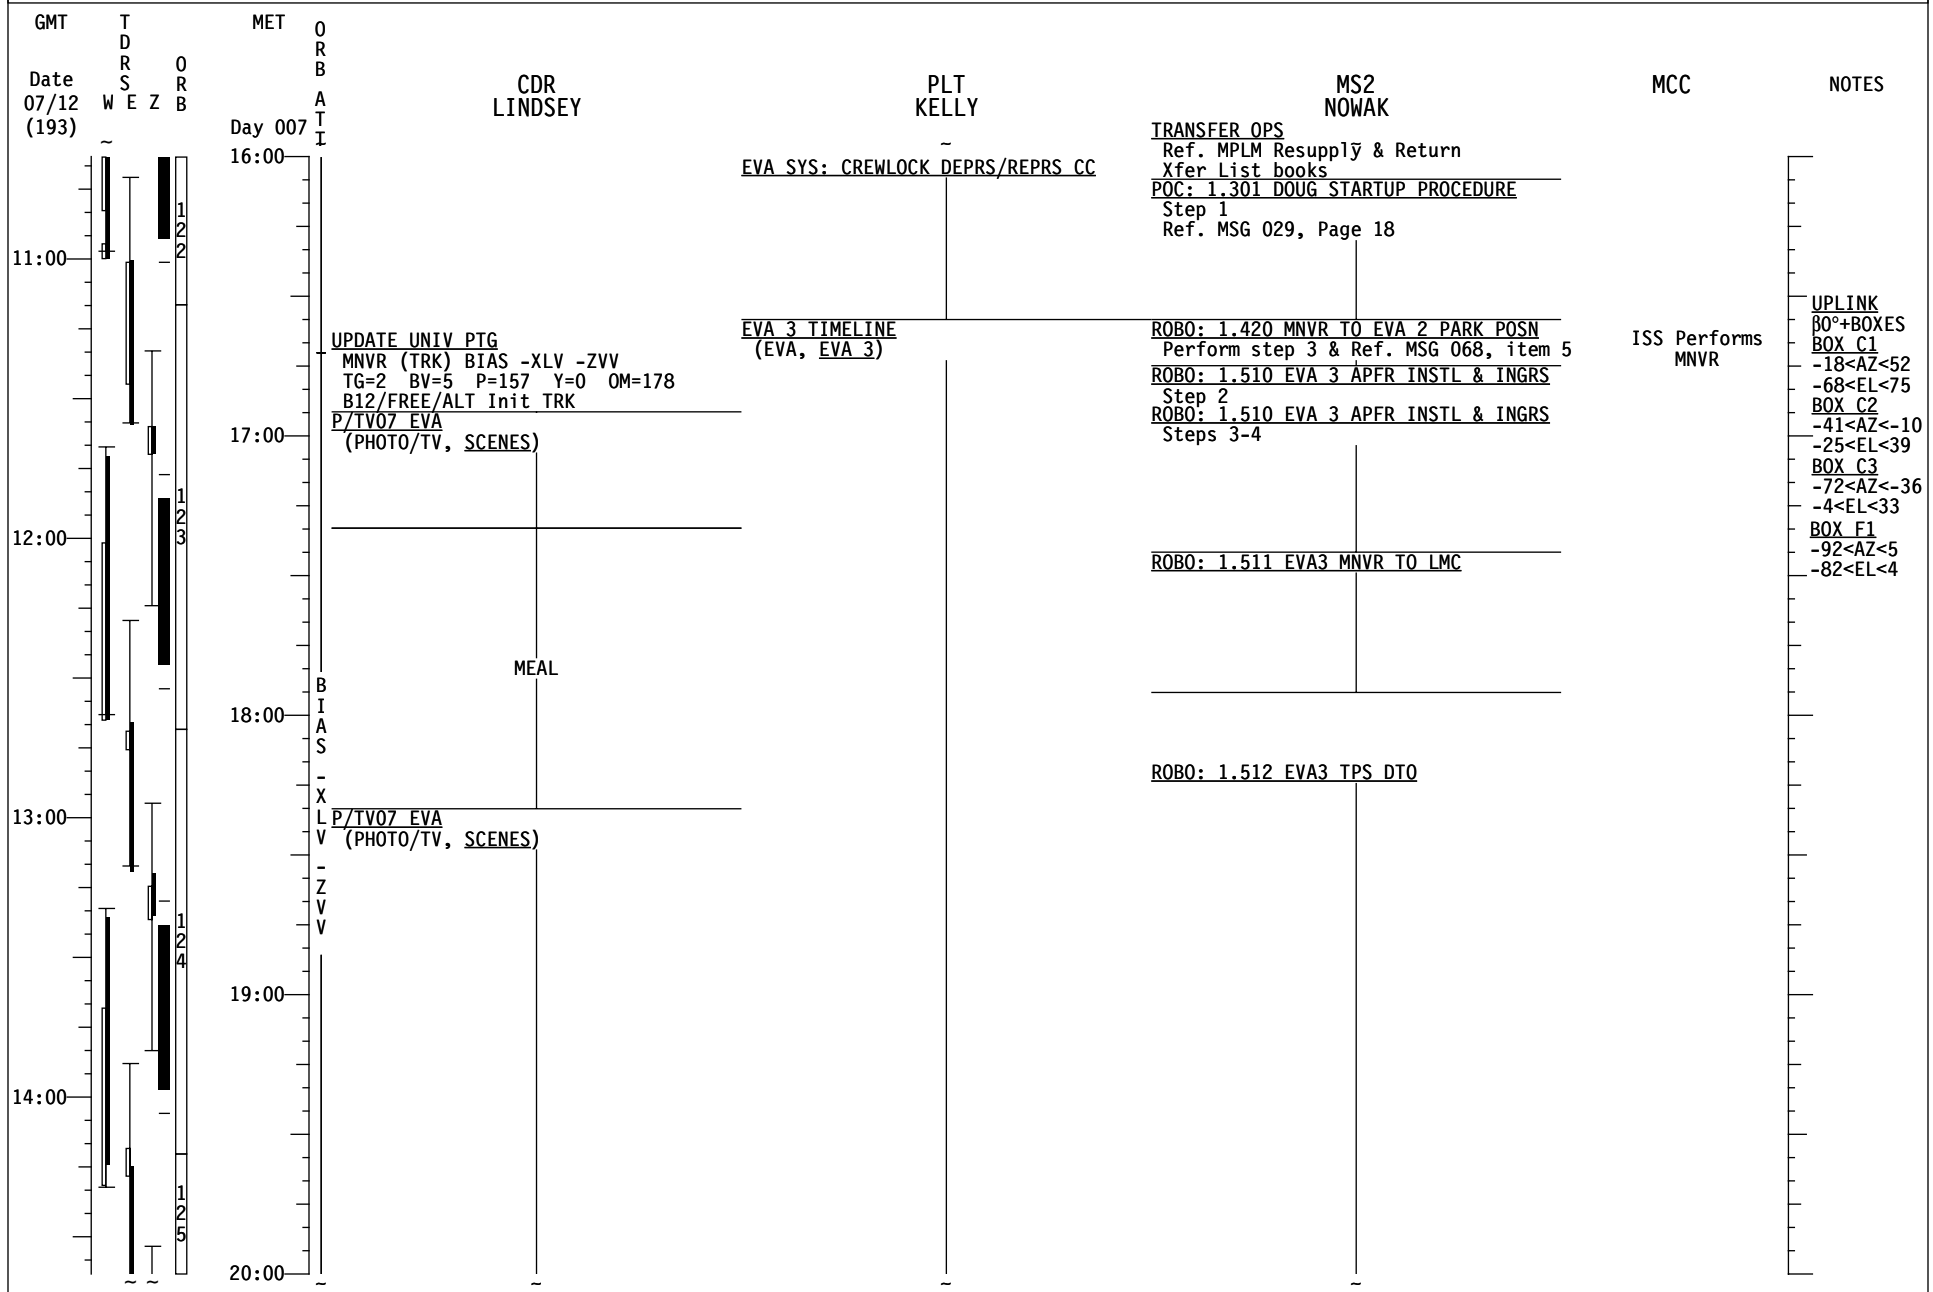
GMT

Date
07/12
(193)

TDRS
W E Z

ORB

MET

Day 007

ORB ATT

CDR
LINDSEY

PLT
KELLY

MS2
NOWAK

MCC

NOTES

11:00
12:00
13:00
14:00

16:00
17:00
18:00
19:00
20:00

122
123
124
125

BIAS -XLV -ZVV

UPDATE UNIV PTG
MNVR (TRK) BIAS -XLV -ZVV
TG=2 BV=5 P=157 Y=0 OM=178
B12/FREE/ALT Init TRK
P/TV07 EVA
(PHOTO/TV, SCENES)

MEAL

P/TV07 EVA
(PHOTO/TV, SCENES)

EVA SYS: CREWLOCK DEPRS/REPRS CC

EVA 3 TIMELINE
(EVA, EVA 3)

TRANSFER OPS
Ref. MPLM Resupply & Return
Xfer List books
POC: 1.301 DOUG STARTUP PROCEDURE
Step 1
Ref. MSG 029, Page 18

ROBO: 1.420 MNVR TO EVA 2 PARK POSN
Perform step 3 & Ref. MSG 068, item 5
ROBO: 1.510 EVA 3 APFR INSTL & INGRS
Step 2
ROBO: 1.510 EVA 3 APFR INSTL & INGRS
Steps 3-4

ROBO: 1.511 EVA3 MNVR TO LMC

ROBO: 1.512 EVA3 TPS DTO

ISS Performs
MNVR

UPLINK
β0°+BOXES
BOX C1
-18<AZ<52
-68<EL<75
BOX C2
-41<AZ<-10
-25<EL<39
BOX C3
-72<AZ<-36
-4<EL<33
BOX F1
-92<AZ<5
-82<EL<4